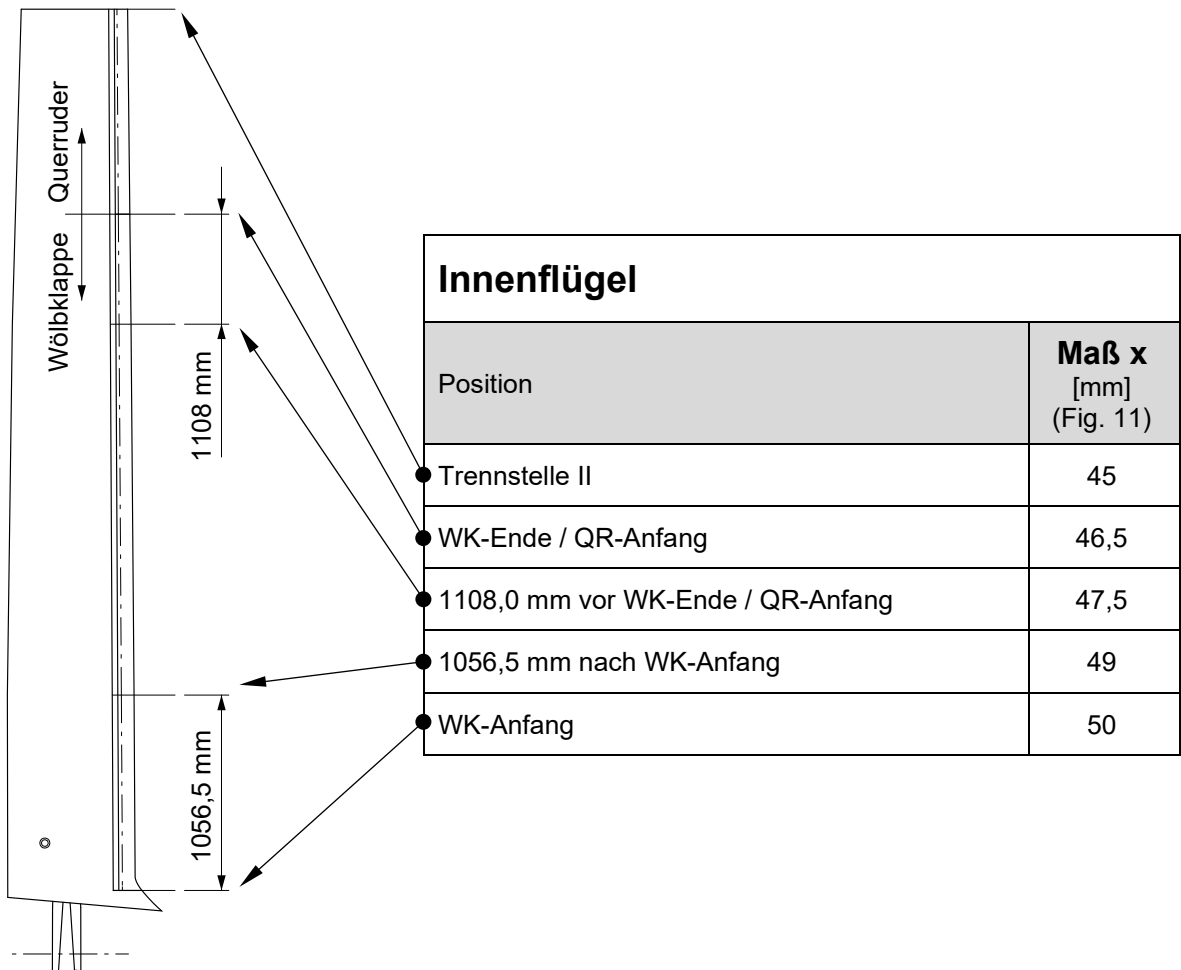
Querruder

Wölbklappe

1108 mm

1056,5 mm

Innenflügel

| Position | **Maß x** [mm] (Fig. 11) |
|---|---|
| Trennstelle II | 45 |
| WK-Ende / QR-Anfang | 46,5 |
| 1108,0 mm vor WK-Ende / QR-Anfang | 47,5 |
| 1056,5 mm nach WK-Anfang | 49 |
| WK-Anfang | 50 |